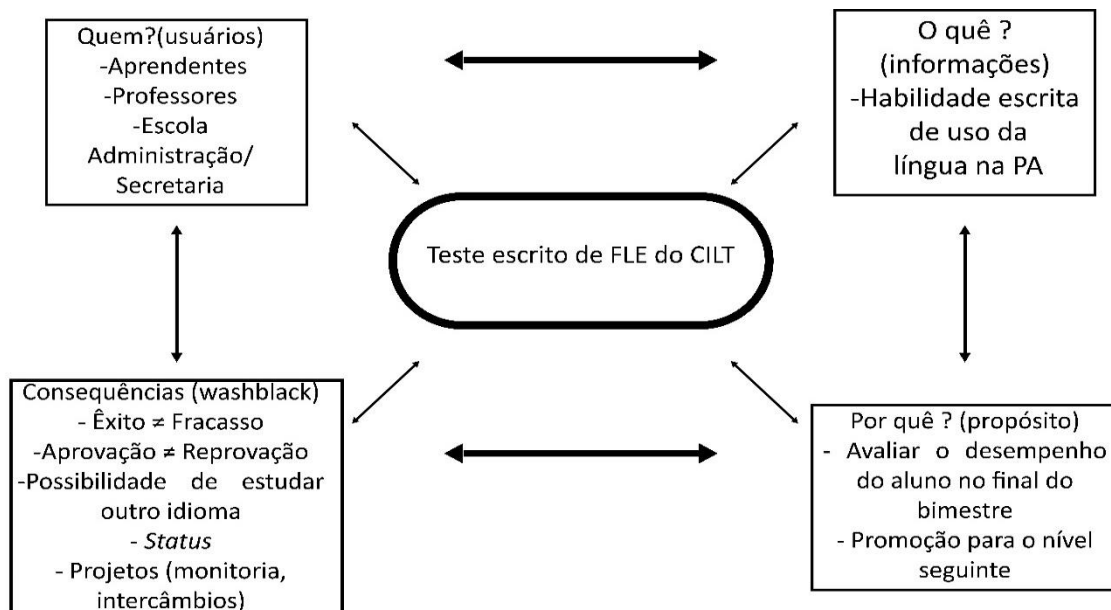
Quem?(usuários)
-Aprendentes
-Professores
-Escola
Administração/
Secretaria

O quê ?
(informações)
-Habilidade escrita
de uso da
língua na PA

Teste escrito de FLE do CILT

Consequências (washblack)
- Êxito ≠ Fracasso
-Aprovação ≠ Reprovação
-Possibilidade de estudar outro idioma
- Status
- Projetos (monitoria, intercâmbios)

Por quê ? (propósito)
- Avaliar o desempenho do aluno no final do bimestre
- Promoção para o nível seguinte